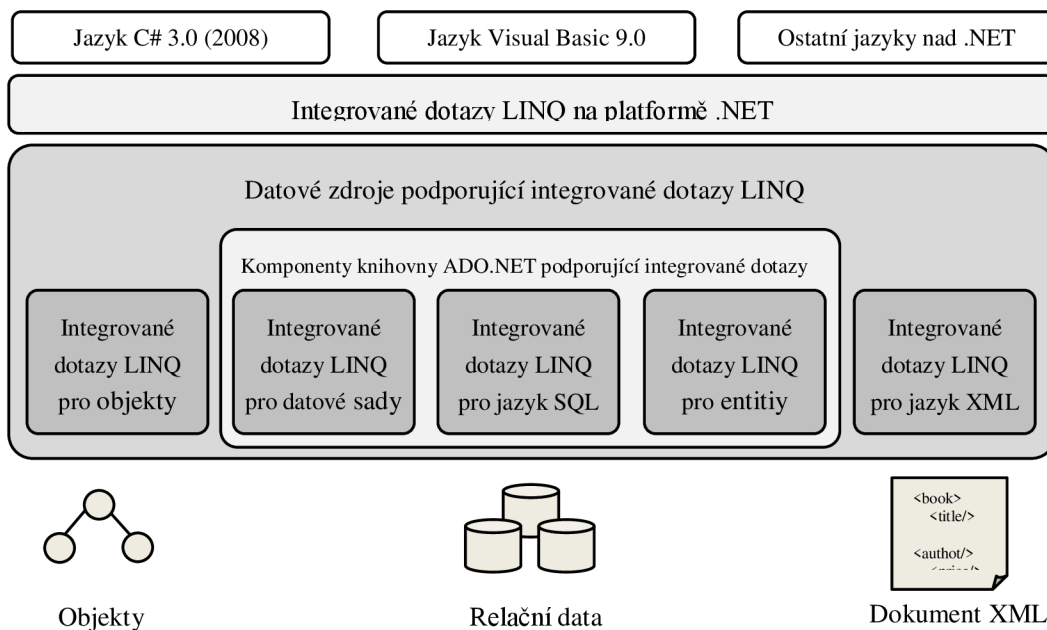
Jazyk C# 3.0 (2008)

Jazyk Visual Basic 9.0

Ostatní jazyky nad .NET

Integrované dotazy LINQ na platformě .NET

Datové zdroje podporující integrované dotazy LINQ

Komponenty knihovny ADO.NET podporující integrované dotazy

Integrované dotazy LINQ pro objekty

Integrované dotazy LINQ pro datové sady

Integrované dotazy LINQ pro jazyk SQL

Integrované dotazy LINQ pro entitiy

Integrované dotazy LINQ pro jazyk XML

<book>
<title/>
<authot/>
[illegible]

Objekty

Relační data

Dokument XML